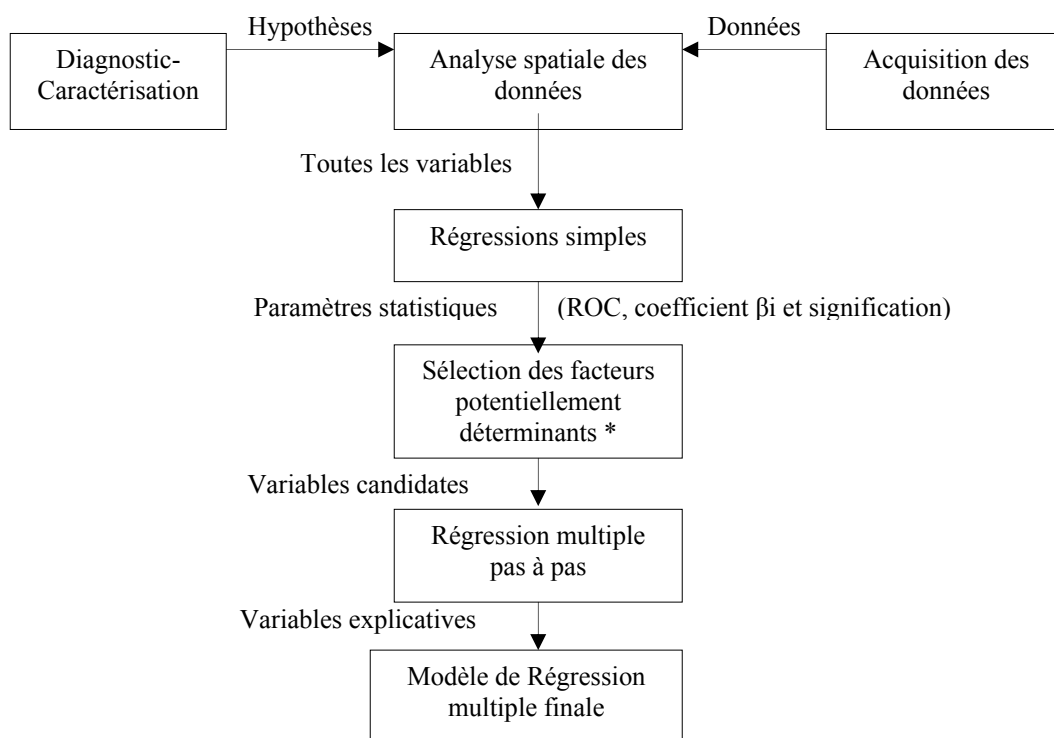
Diagnostic-Caractérisation

Hypothèses

Analyse spatiale des données

Données

Acquisition des données

Toutes les variables

Régressions simples

Paramètres statistiques

(ROC, coefficient $\beta$i et signification)

Sélection des facteurs potentiellement déterminants *

Variables candidates

Régression multiple pas à pas

Variables explicatives

Modèle de Régression multiple finale